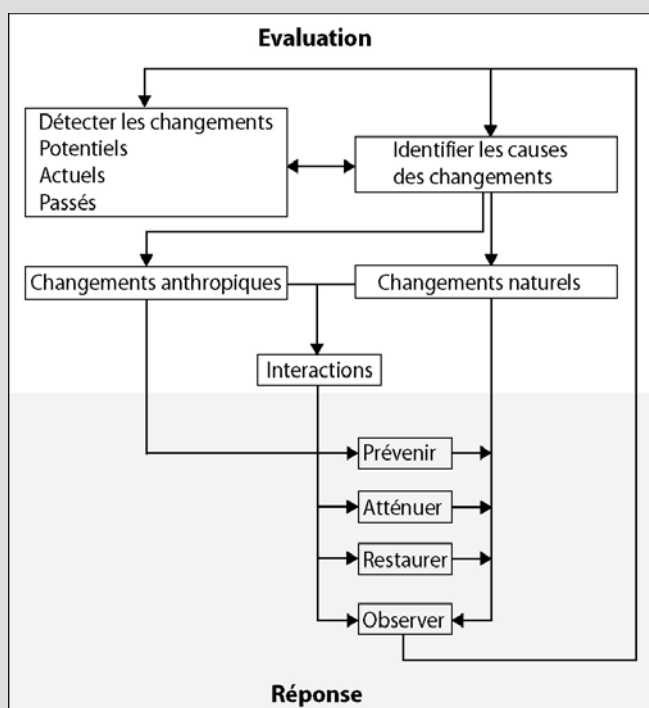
Evaluation

Détecter les changements
Potentiels
Actuels
Passés

Identifier les causes des changements

Changements anthropiques

Changements naturels

Interactions

Prévenir

Atténuer

Restaurer

Observer

Réponse